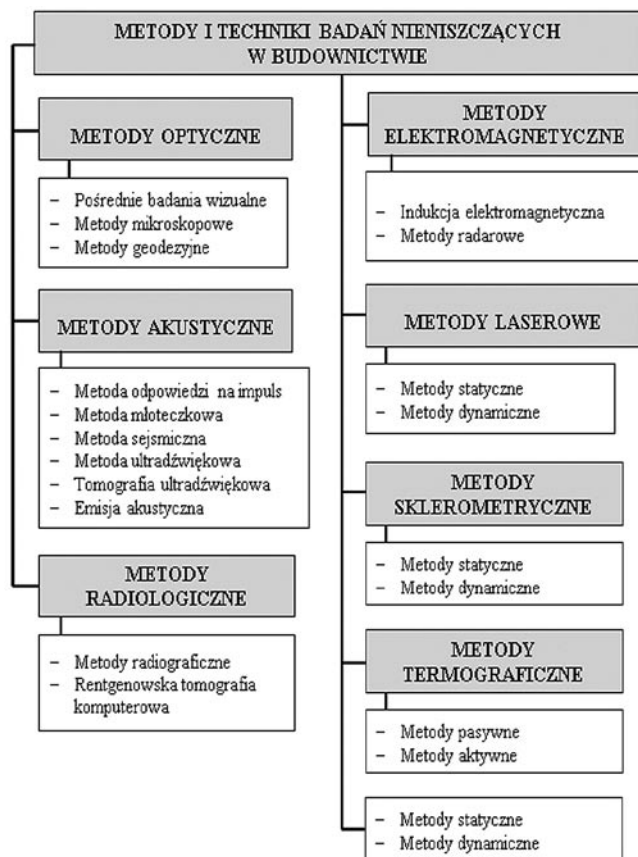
METODY I TECHNIKI BADAŃ NIENISZCZĄCYCH W BUDOWNICTWIE

METODY OPTYCZNE

– Pośrednie badania wizualne
– Metody mikroskopowe
– Metody geodezyjne

METODY AKUSTYCZNE

– Metoda odpowiedzi na impuls
– Metoda młoteczkowa
– Metoda sejsmiczna
– Metoda ultradźwiękowa
– Tomografia ultradźwiękowa
– Emisja akustyczna

METODY RADIOLOGICZNE

– Metody radiograficzne
– Rentgenowska tomografia komputerowa

METODY ELEKTROMAGNETYCZNE

– Indukcja elektromagnetyczna
– Metody radarowe

METODY LASEROWE

– Metody statyczne
– Metody dynamiczne

METODY SKLEROMETRYCZNE

– Metody statyczne
– Metody dynamiczne

METODY TERMOGRAFICZNE

– Metody pasywne
– Metody aktywne

– Metody statyczne
– Metody dynamiczne